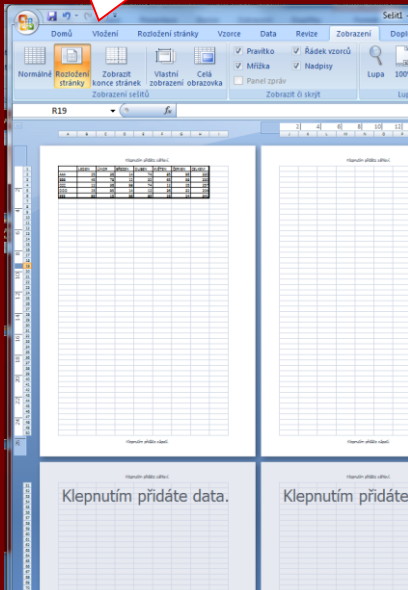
Sešit1

Domů Vložení Rozložení stránky Vzorce Data Revize Zobrazení Dopl

Normálně Rozložení stránky Zobrazit konce stránek Vlastní zobrazení Celá obrazovka

Zobrazení sešitů

Pravítko Řádek vzorců Mřížka Nadpisy Panel zpráv

Zobrazit či skrýt

Lupa 100

R19 $f_x$

Klepnutím přidáte záhlaví

Klepnutím přidáte zápatí

Klepnutím přidáte záhlaví

Klepnutím přidáte zápatí

Klepnutím přidáte data.

Klepnutím přidáte